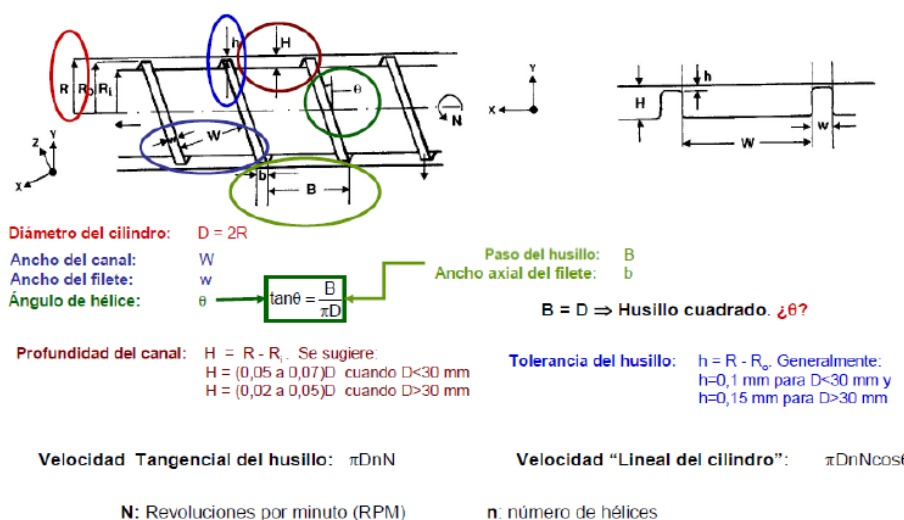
h
H
R
$R_o$
$R_i$
θ
N
W
Z
Y
X
e
B
Y
X
h
H
w
W

Diámetro del cilindro: D = 2R

Ancho del canal: W
Ancho del filete: w
Ángulo de hélice: θ

$\tan\theta = \frac{B}{\pi D}$

Paso del husillo: B
Ancho axial del filete: b

B = D ⇒ Husillo cuadrado. ¿θ?

Profundidad del canal: H = R - $R_i$. Se sugiere:
H = (0,05 a 0,07)D cuando D<30 mm
H = (0,02 a 0,05)D cuando D>30 mm

Tolerancia del husillo: h = R - $R_o$. Generalmente:
h=0,1 mm para D<30 mm y
h=0,15 mm para D>30 mm

Velocidad Tangencial del husillo: πDnN

Velocidad "Lineal del cilindro": πDnNcosθ

N: Revoluciones por minuto (RPM)

n: número de hélices